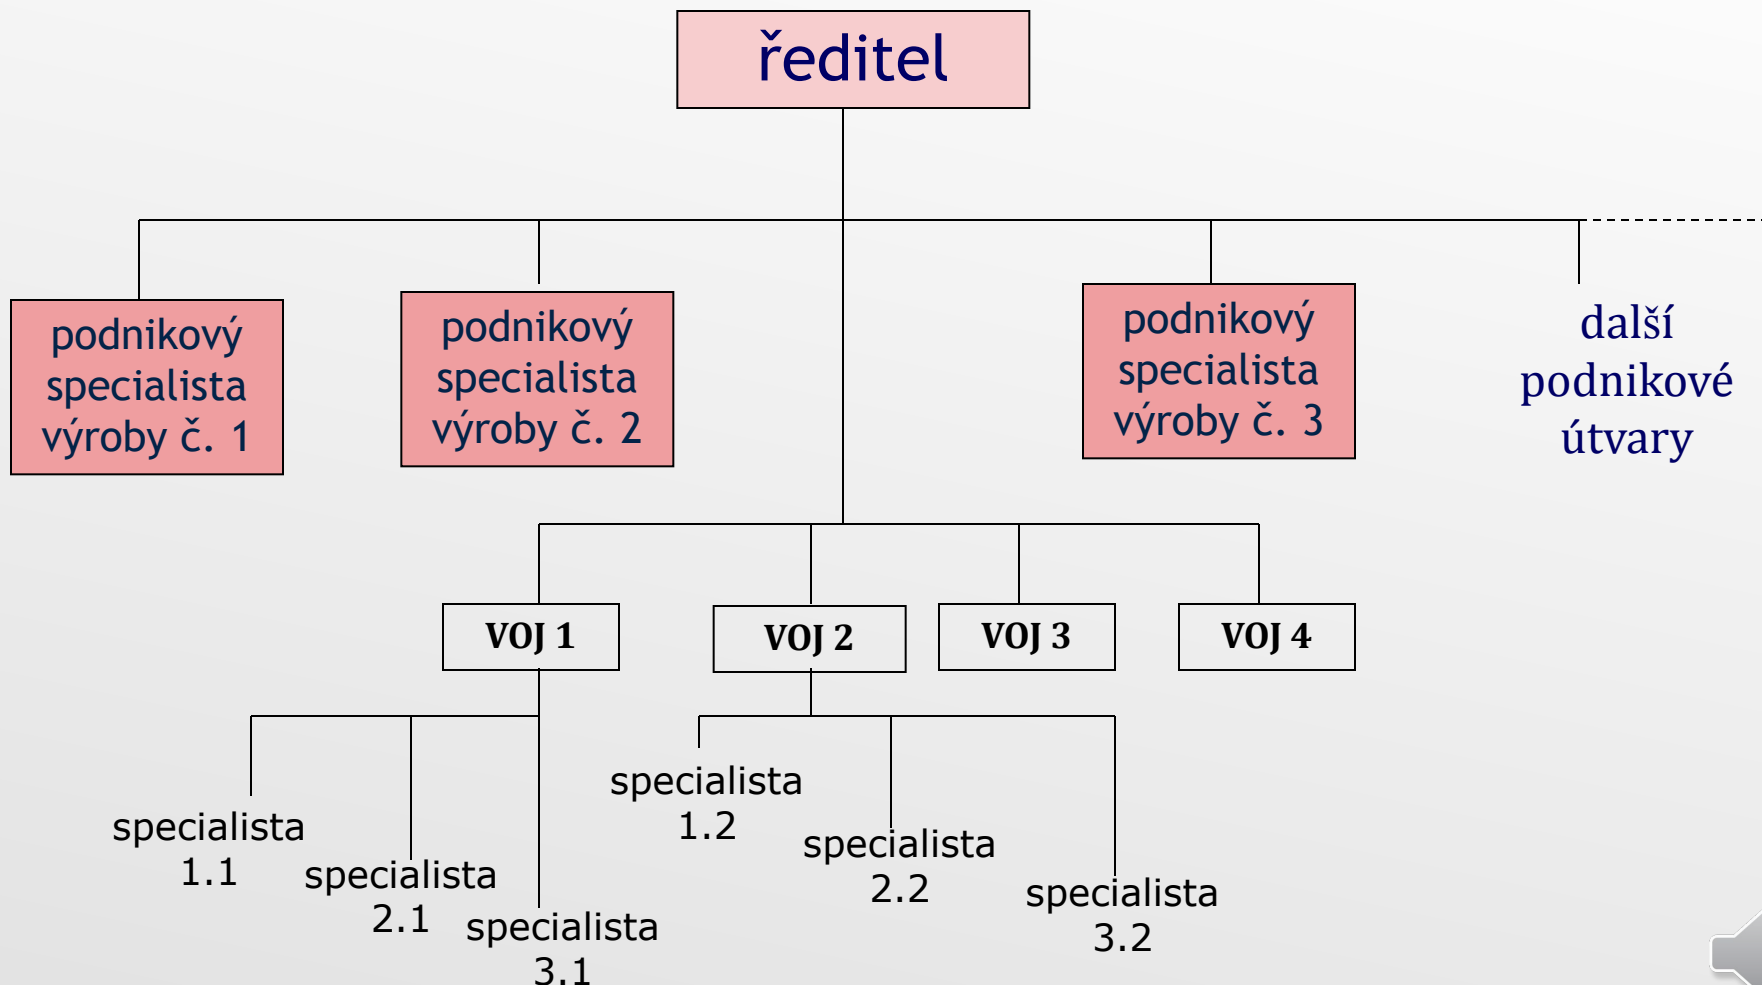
ředitel

podnikový specialista výroby č. 1

podnikový specialista výroby č. 2

podnikový specialista výroby č. 3

další podnikové útvary

VOJ 1

VOJ 2

VOJ 3

VOJ 4

specialista 1.1

specialista 2.1

specialista 3.1

specialista 1.2

specialista 2.2

specialista 3.2